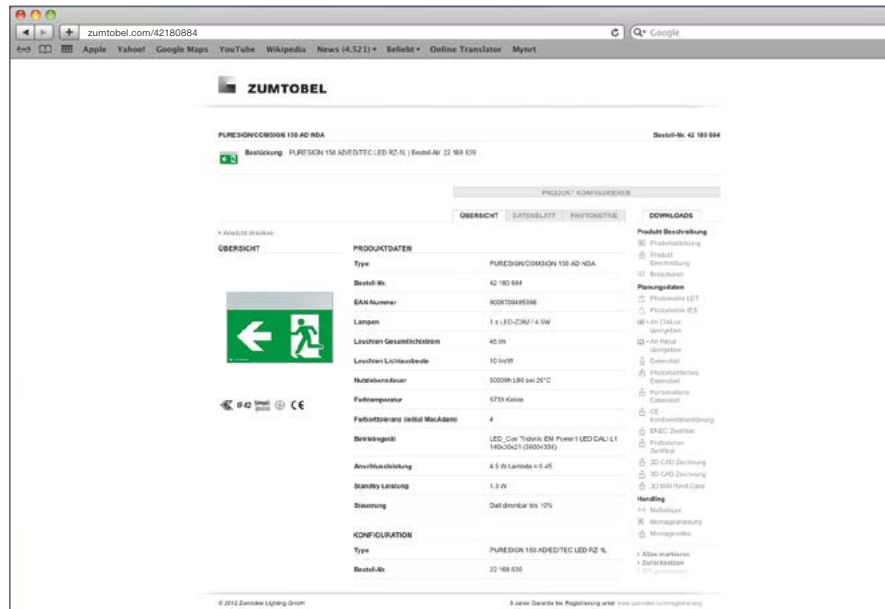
zumtobel.com/42180884

Q- Google

Apple Yahoo! Google Maps YouTube Wikipedia News (4.521) ▾ Beliebt ▾ Online Translator Mynrt

ZUMTOBEL

PURESIGN/COMSIGN 150 AD NDA

Bestell-Nr. 42 180 884

Bestückung PURESIGN 150 AD/EDTEC LED RZ-1L | Bestell-Nr 22 168 630

PRODUKT KONFIGURIEREN

ÜBERSICHT DATENBLATT PHOTOMETRIE

DOWNLOADS

› Ansicht drucken

ÜBERSICHT

PRODUKTDATEN

| | |
|---|---|
| Type | PURESIGN/COMSIGN 150 AD NDA |
| Bestell-Nr. | 42 180 884 |
| EAN-Nummer | 9008709495396 |
| Lampen | 1 x LED-Z382 / 4.5W |
| Leuchten Gesamtlichtstrom | 45 lm |
| Leuchten Lichtausbeute | 10 lm/W |
| Nutzlebensdauer | 50000h L80 bei 25°C |
| Farbtemperatur | 5735 Kelvin |
| Farborttoleranz (initial MacAdam) | 4 |
| Betriebsgerät | LED_Con Tridonic EM Power1 LED DALI L1 140x30x21 (36004339) |
| Anschlussleistung | 4.5 W Lambda = 0.45 |
| Standby Leistung | 1.3 W |
| Steuerung | Dali dimmbar bis 10% |

IP 42 CE

KONFIGURATION

| | |
|---|---|
| Type | PURESIGN 150 AD/EDTEC LED RZ-1L |
| Bestell-Nr. | 22 168 630 |

Produkt Beschreibung
Produktanleitung
Product Beschreibung
Broschüren

Planungsdaten
Photometrie LDT
Photometrie IES
Als DIALux übergeben
Als Relux übergeben
Datenblatt
Photometrisches Datenblatt
Konstruktions Datenblatt
CE Konformitätserklärung
ENEC Zertifikat
Prüfzeichen Zertifikat
3D CAD Zeichnung
3D CAD Zeichnung
3D BIM Revit Datei

Handling
Maßskizze
Montageanleitung
Montagevideo

› Alles markieren
› Zurücksetzen
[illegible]

© 2012 Zumtobel Lighting GmbH

5 Jahre Garantie bei Registrierung unter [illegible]